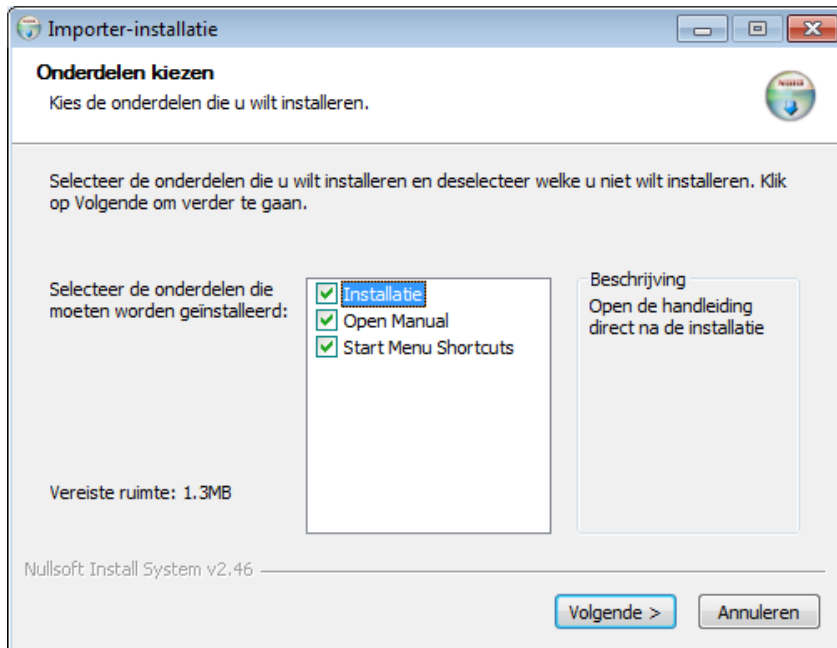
Importer-installatie

Onderdelen kiezen
Kies de onderdelen die u wilt installeren.

Selecteer de onderdelen die u wilt installeren en deselecteer welke u niet wilt installeren. Klik op Volgende om verder te gaan.

Selecteer de onderdelen die moeten worden geïnstalleerd:

Installatie
Open Manual
Start Menu Shortcuts

Beschrijving
Open de handleiding direct na de installatie

Vereiste ruimte: 1.3MB

Nullsoft Install System v2.46

Volgende >
Annuleren